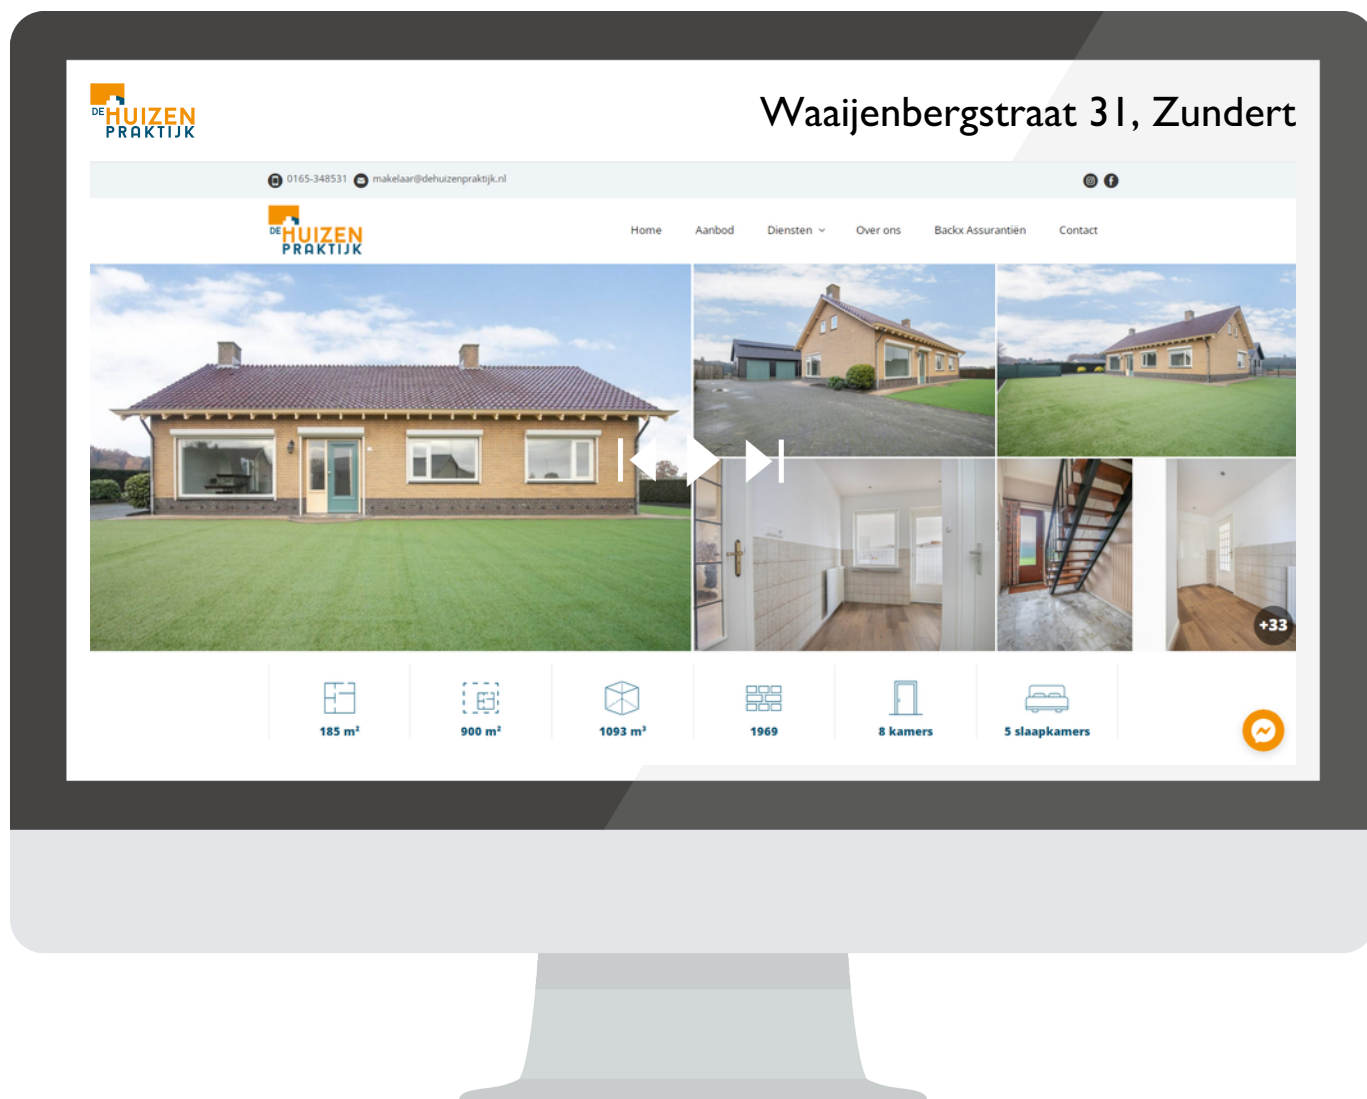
DE HUIZEN PRAKTIJK

Waaijenbergstraat 31, Zundert

0165-348531 makelaar@dehuizenpraktijk.nl

DE HUIZEN PRAKTIJK

Home Aanbod Diensten Over ons Backx Assurantiën Contact

+33

185 m²

900 m²

1093 m³

1969

8 kamers

5 slaapkamers